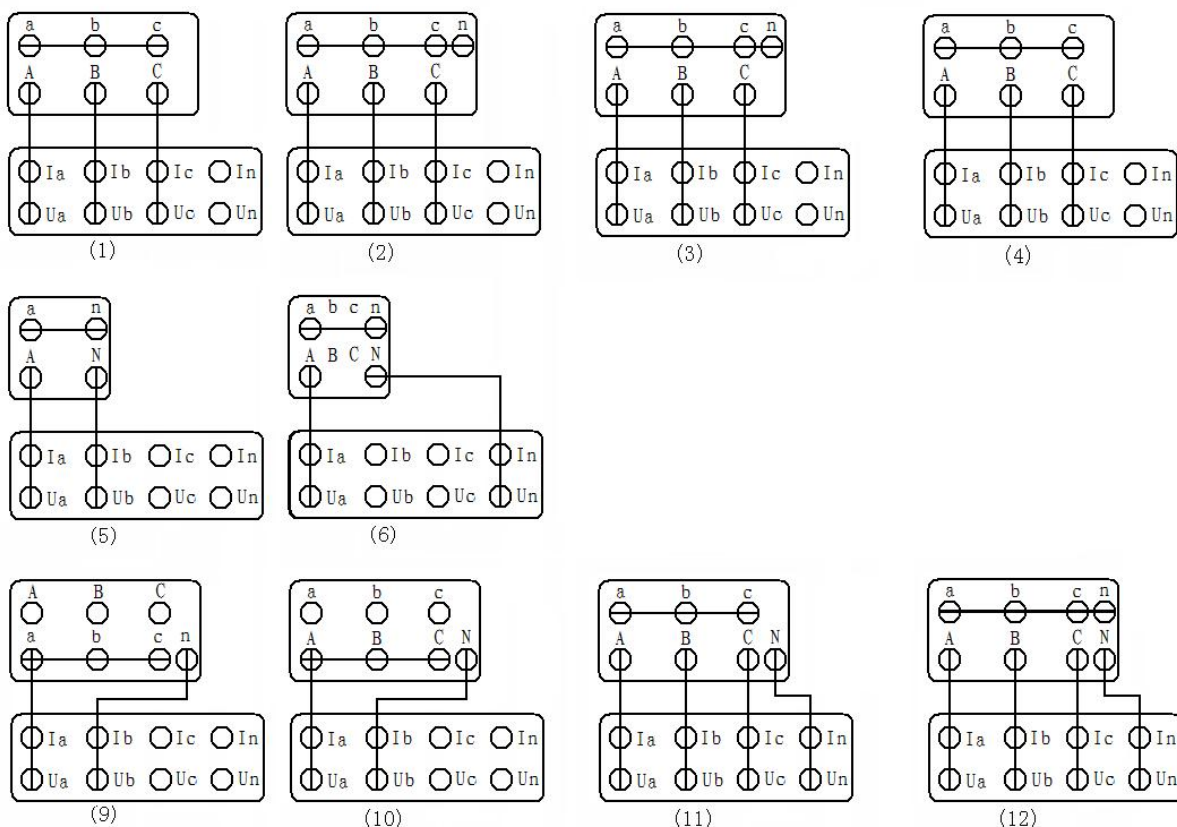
a b c
A B C
Ia Ib Ic In
Ua Ub Uc Un
(1)

a b c n
A B C
Ia Ib Ic In
Ua Ub Uc Un
(2)

a b c n
A B C
Ia Ib Ic In
Ua Ub Uc Un
(3)

a b c
A B C
Ia Ib Ic In
Ua Ub Uc Un
(4)

a n
A N
Ia Ib Ic In
Ua Ub Uc Un
(5)

a b c n
A B C N
Ia Ib Ic In
Ua Ub Uc Un
(6)

A B C
a b c n
Ia Ib Ic In
Ua Ub Uc Un
(9)

a b c
A B C N
Ia Ib Ic In
Ua Ub Uc Un
(10)

a b c
A B C N
Ia Ib Ic In
Ua Ub Uc Un
(11)

a b c n
A B C N
Ia Ib Ic In
Ua Ub Uc Un
(12)